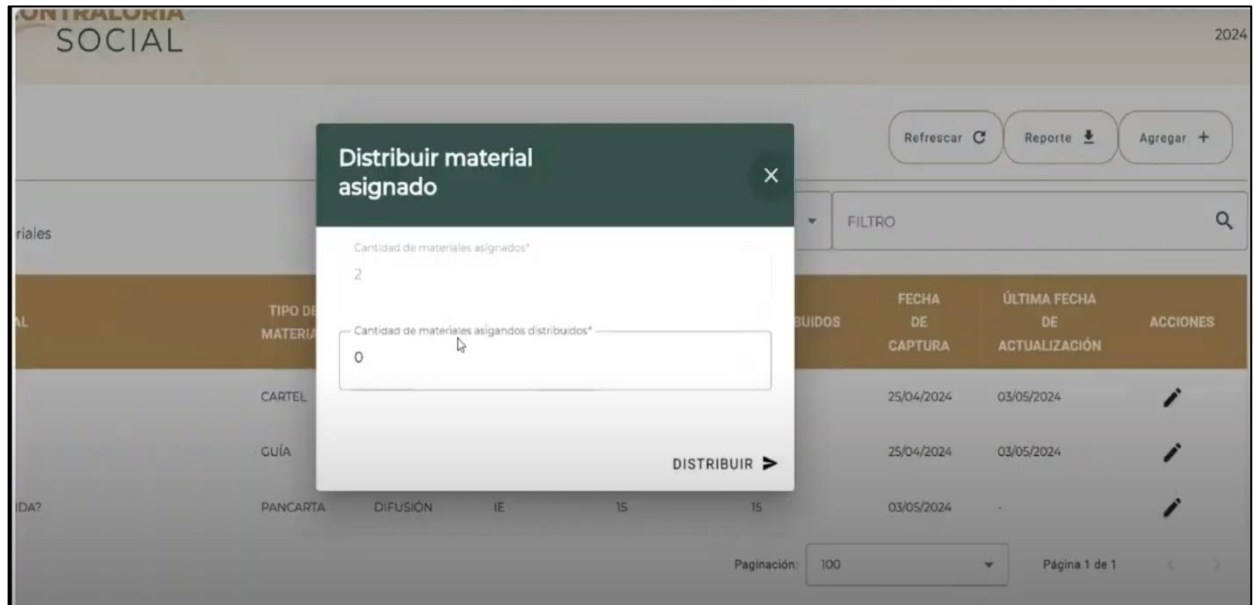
CONTRALORÍA SOCIAL

2024

Refrescar

Reporte

Agregar +

riales

FILTRO

AL

TIPO DE MATERIA

BUIDOS

FECHA DE CAPTURA

ÚLTIMA FECHA DE ACTUALIZACIÓN

ACCIONES

CARTEL

25/04/2024

03/05/2024

GUÍA

25/04/2024

03/05/2024

IDA?

PANCARTA

DIFUSIÓN

IE

15

15

03/05/2024

-

Paginación: 100

Página 1 de 1

Distribuir material asignado

×

Cantidad de materiales asignados*

2

Cantidad de materiales asigandos distribuidos*

0

DISTRIBUIR